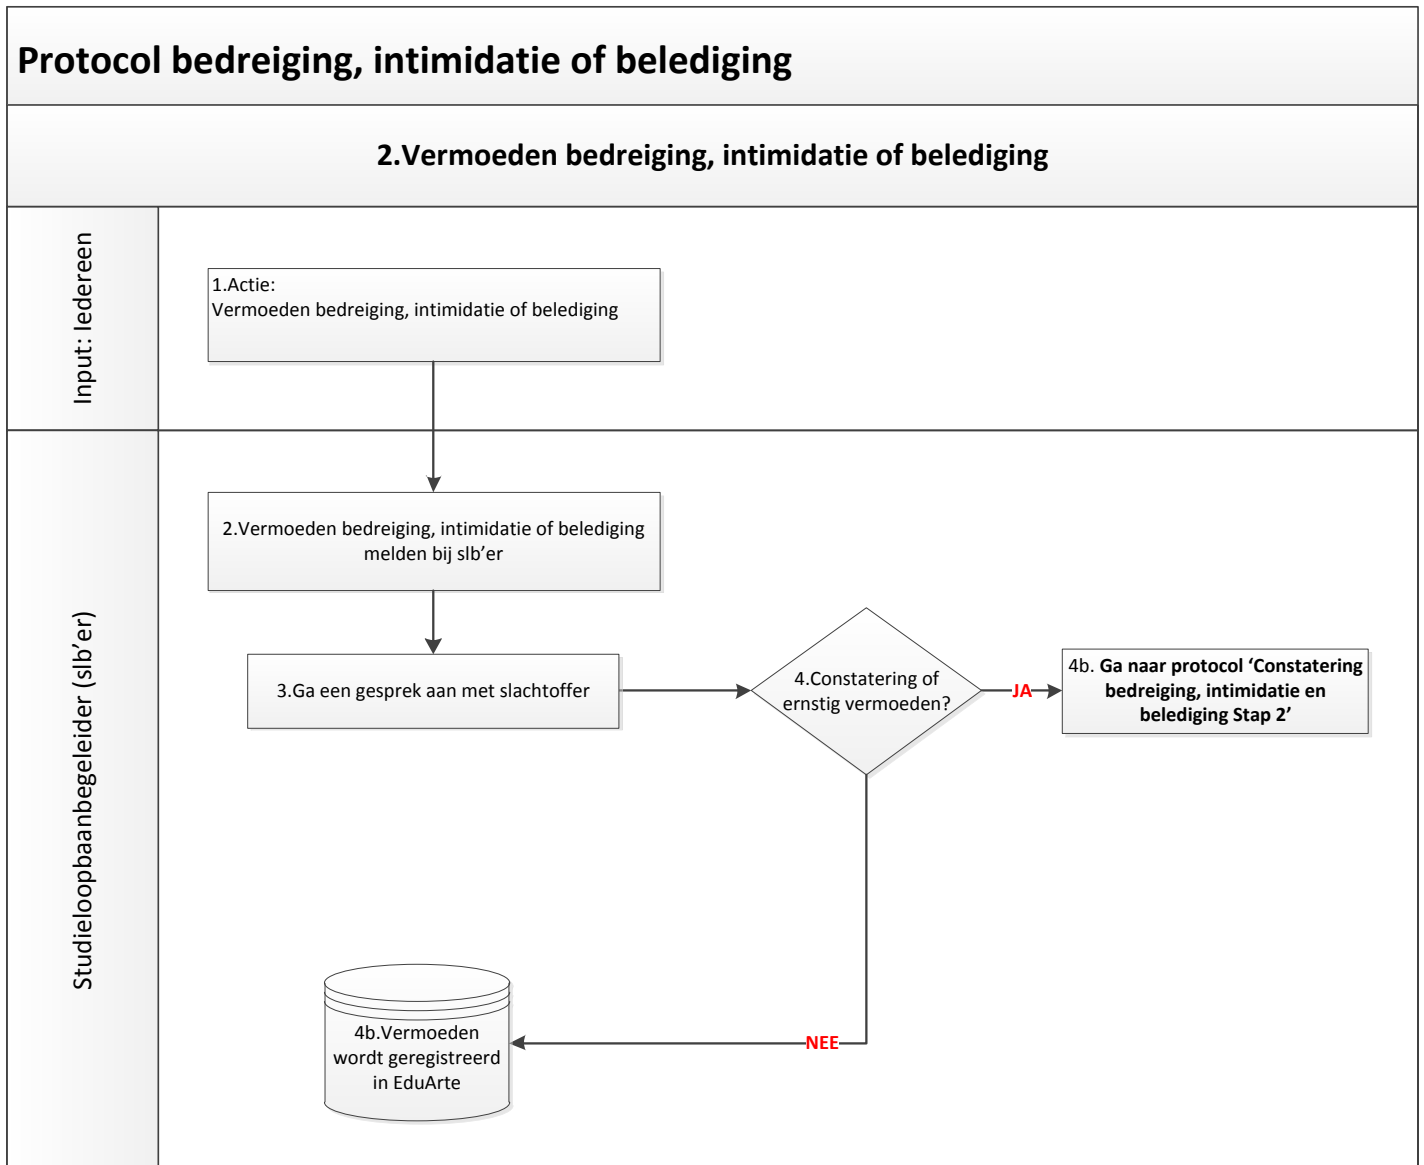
Protocol bedreiging, intimidatie of belediging

2.Vermoeden bedreiging, intimidatie of belediging

Input: Iedereen

1.Actie:
Vermoeden bedreiging, intimidatie of belediging

Studieloopbaanbegeleider (slb'er)

2.Vermoeden bedreiging, intimidatie of belediging melden bij slb'er

3.Ga een gesprek aan met slachtoffer

4.Constatering of ernstig vermoeden?

JA

4b. Ga naar protocol 'Constatering bedreiging, intimidatie en belediging Stap 2'

NEE

4b.Vermoeden wordt geregistreerd in EduArte